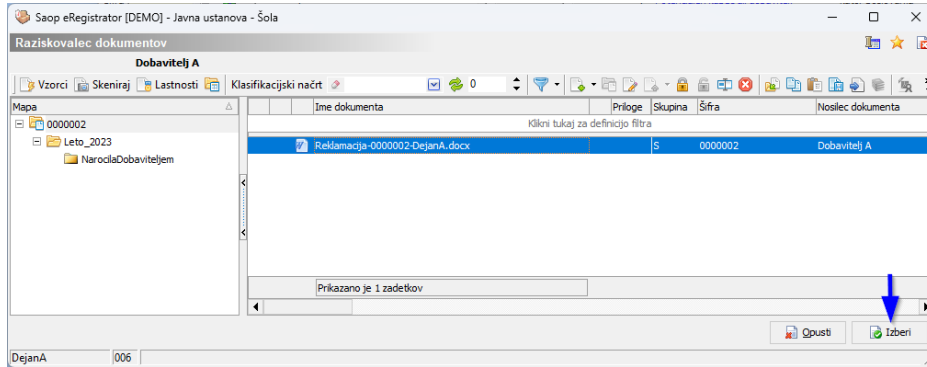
Saop eRegistrator [DEMO] - Javna ustanova - Šola

Raziskovalec dokumentov

Dobavitelj A

Vzorci | Skeniraj | Lastnosti | Klasifikacijski načrt | 0

Mapa

0000002
Leto_2023
NarocilaDobaviteljem

| | | Ime dokumenta | Priloge | Skupina | Šifra | Nosilec dokumenta |
|---|---|---|---|---|---|---|
| | | Klikni tukaj za definicijo filtra | | | | |
| | | Reklamacija-0000002-DejanA.docx | | S | 0000002 | Dobavitelj A |

Prikazano je 1 zadetkov

Opusti | Izberi

DejanA | 006